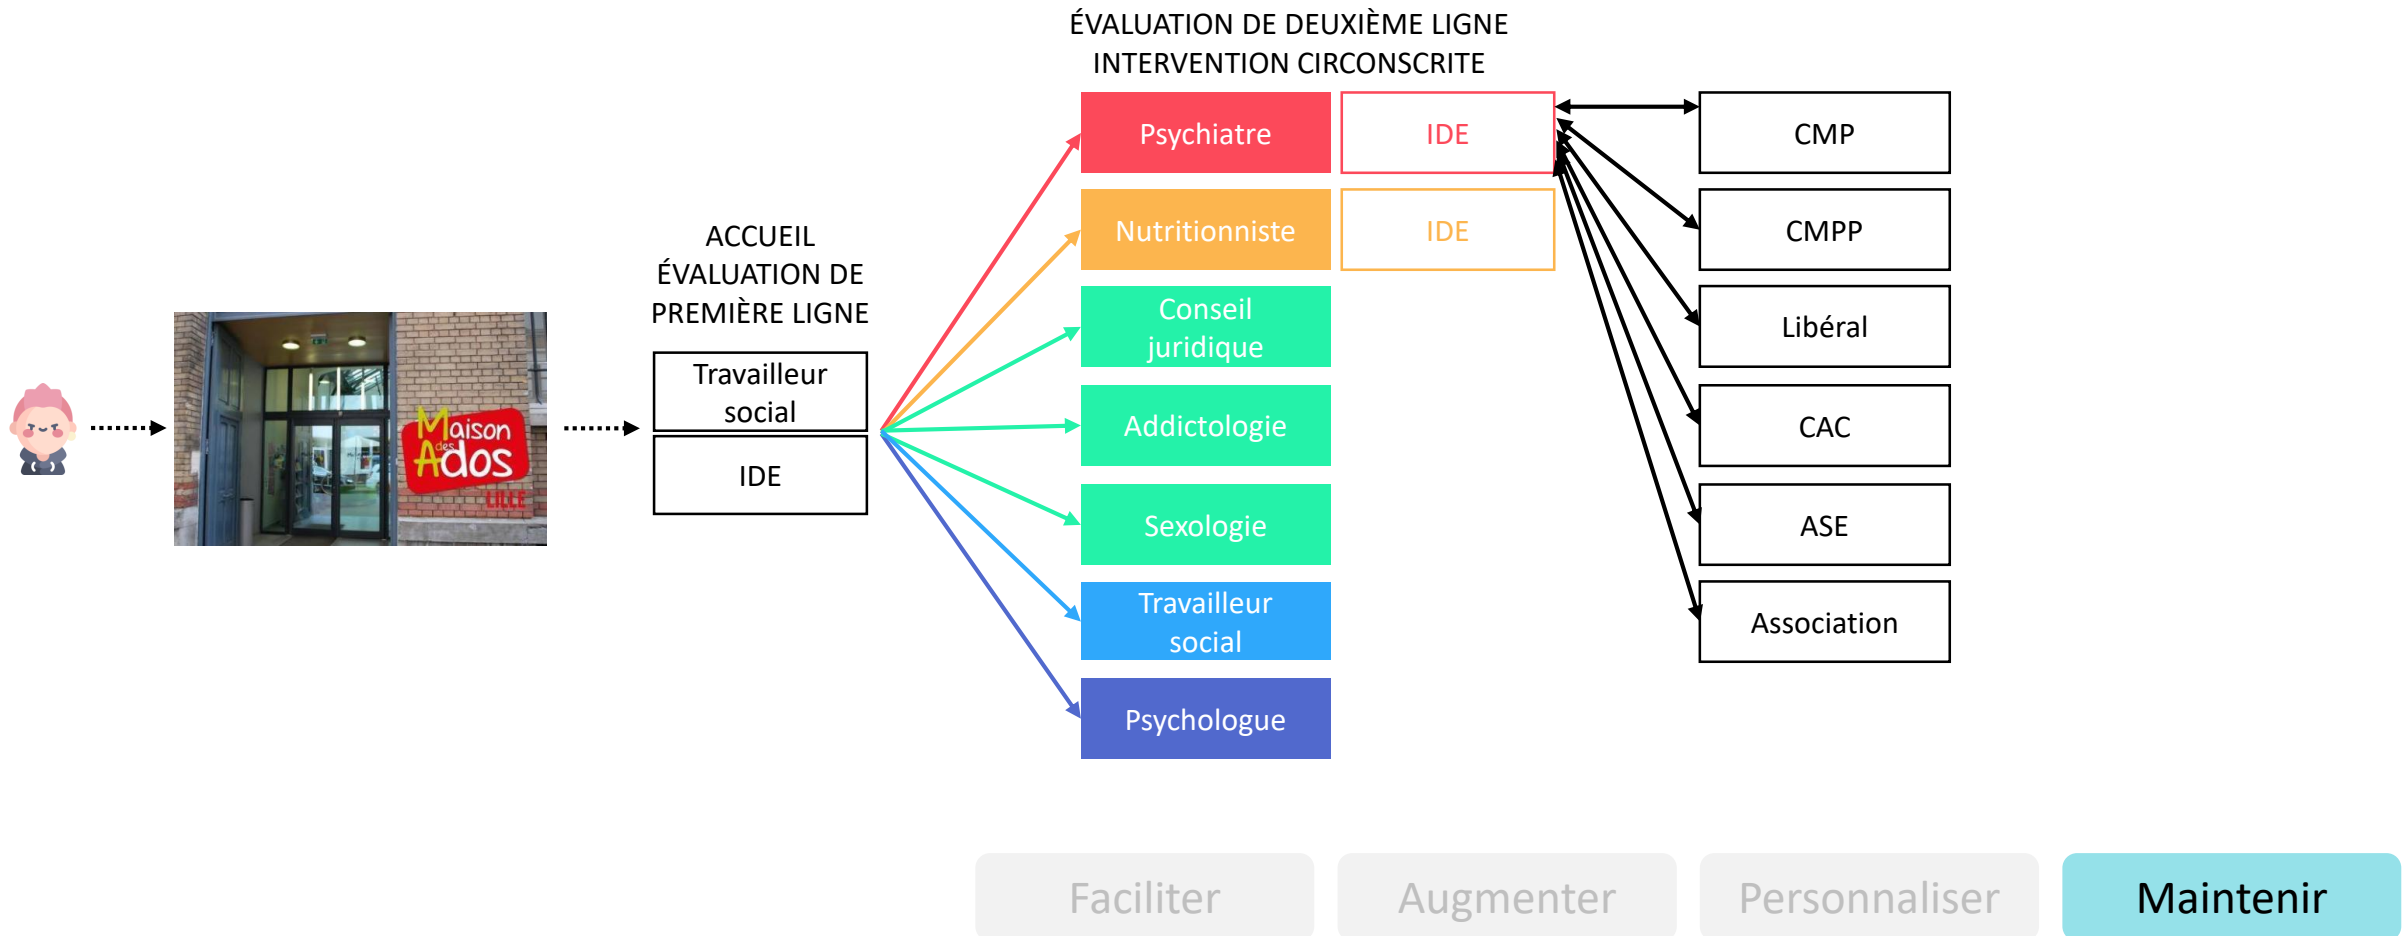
Maison des Ados LILLE

ACCUEIL
ÉVALUATION DE PREMIÈRE LIGNE

Travailleur social

IDE

ÉVALUATION DE DEUXIÈME LIGNE
INTERVENTION CIRCONSCRITE

Psychiatre

IDE

Nutritionniste

IDE

Conseil juridique

Addictologie

Sexologie

Travailleur social

Psychologue

CMP

CMPP

Libéral

CAC

ASE

Association

Faciliter

Augmenter

Personnaliser

Maintenir